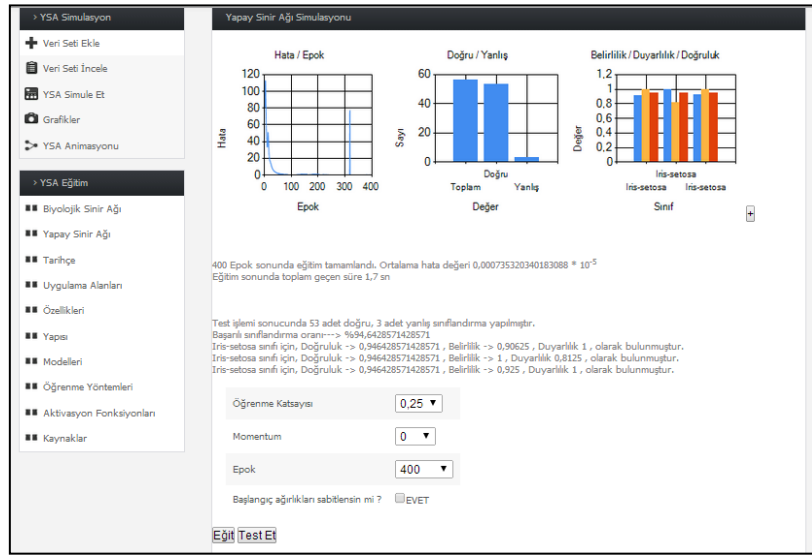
› YSA Simulasyon

Veri Seti Ekle

Veri Seti İncele

YSA Simule Et

Grafikler

YSA Animasyonu

› YSA Eğitim

Biyolojik Sinir Ağı

Yapay Sinir Ağı

Tarihçe

Uygulama Alanları

Özellikleri

Yapısı

Modelleri

Öğrenme Yöntemleri

Aktivasyon Fonksiyonları

Kaynaklar

Yapay Sinir Ağı Simulasyonu

Hata / Epok

Hata

120
100
80
60
40
20
0

0 100 200 300 400

Epok

Doğru / Yanlış

Sayı

60
40
20
0

Doğru
Toplam Yanlış

Değer

Belirlilik / Duyarlılık / Doğruluk

Değer

1,2
1
0,8
0,6
0,4
0,2
0

Iris-setosa
Iris-setosa Iris-setosa

Sınıf

+

400 Epok sonunda eğitim tamamlandı. Ortalama hata değeri 0,000735320340183088 * $10^{-5}$
Eğitim sonunda toplam geçen süre 1,7 sn

Test işlemi sonucunda 53 adet doğru, 3 adet yanlış sınıflandırma yapılmıştır.
Başarılı sınıflandırma oranı---> %94,6428571428571
Iris-setosa sınıfı için, Doğruluk -> 0,946428571428571 , Belirlilik -> 0,90625 , Duyarlılık 1 , olarak bulunmuştur.
Iris-setosa sınıfı için, Doğruluk -> 0,946428571428571 , Belirlilik -> 1 , Duyarlılık 0,8125 , olarak bulunmuştur.
Iris-setosa sınıfı için, Doğruluk -> 0,946428571428571 , Belirlilik -> 0,925 , Duyarlılık 1 , olarak bulunmuştur.

Öğrenme Katsayısı 0,25

Momentum 0

Epok 400

Başlangıç ağırlıkları sabitlensin mi ? EVET

Eğit Test Et